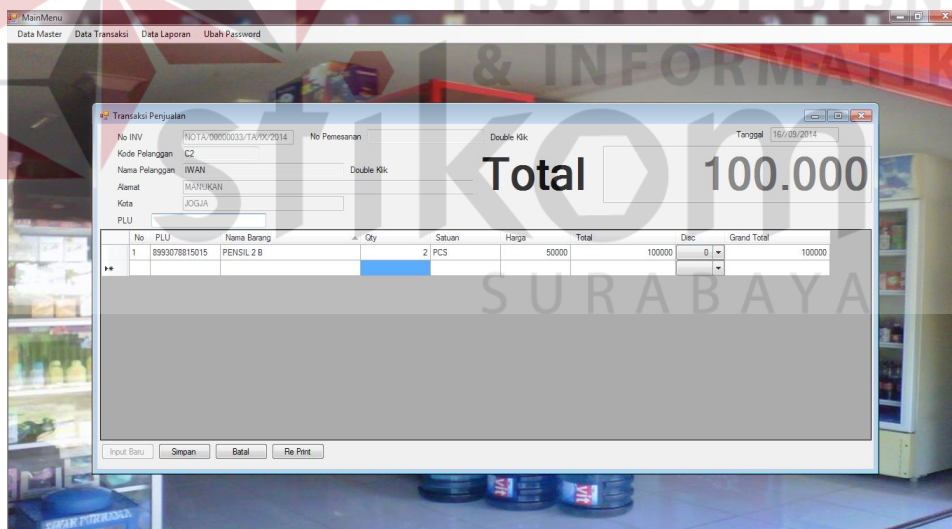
MainMenu

Data Master Data Transaksi Data Laporan Ubah Password

INSTITUT BISNIS & INFORMATIKA

stikom

SURABAYA

Transaksi Penjualan

No INV NOTA/00000033/TA/IX/2014 No Pemesanan Double Klik Tanggal 16/09/2014

Kode Pelanggan C2

Nama Pelanggan IWAN Double Klik

Alamat MANUKAN

Kota JOGJA

PLU

Total

100.000

| No | PLU | Nama Barang | Qty | Satuan | Harga | Total | Disc | Grand Total |
|---|---|---|---|---|---|---|---|---|
| 1 | 8993078815015 | PENSIL 2 B | 2 | PCS | 50000 | 100000 | 0 | 100000 |
| | | | | | | | | |

Input Baru Simpan Batal Re Print